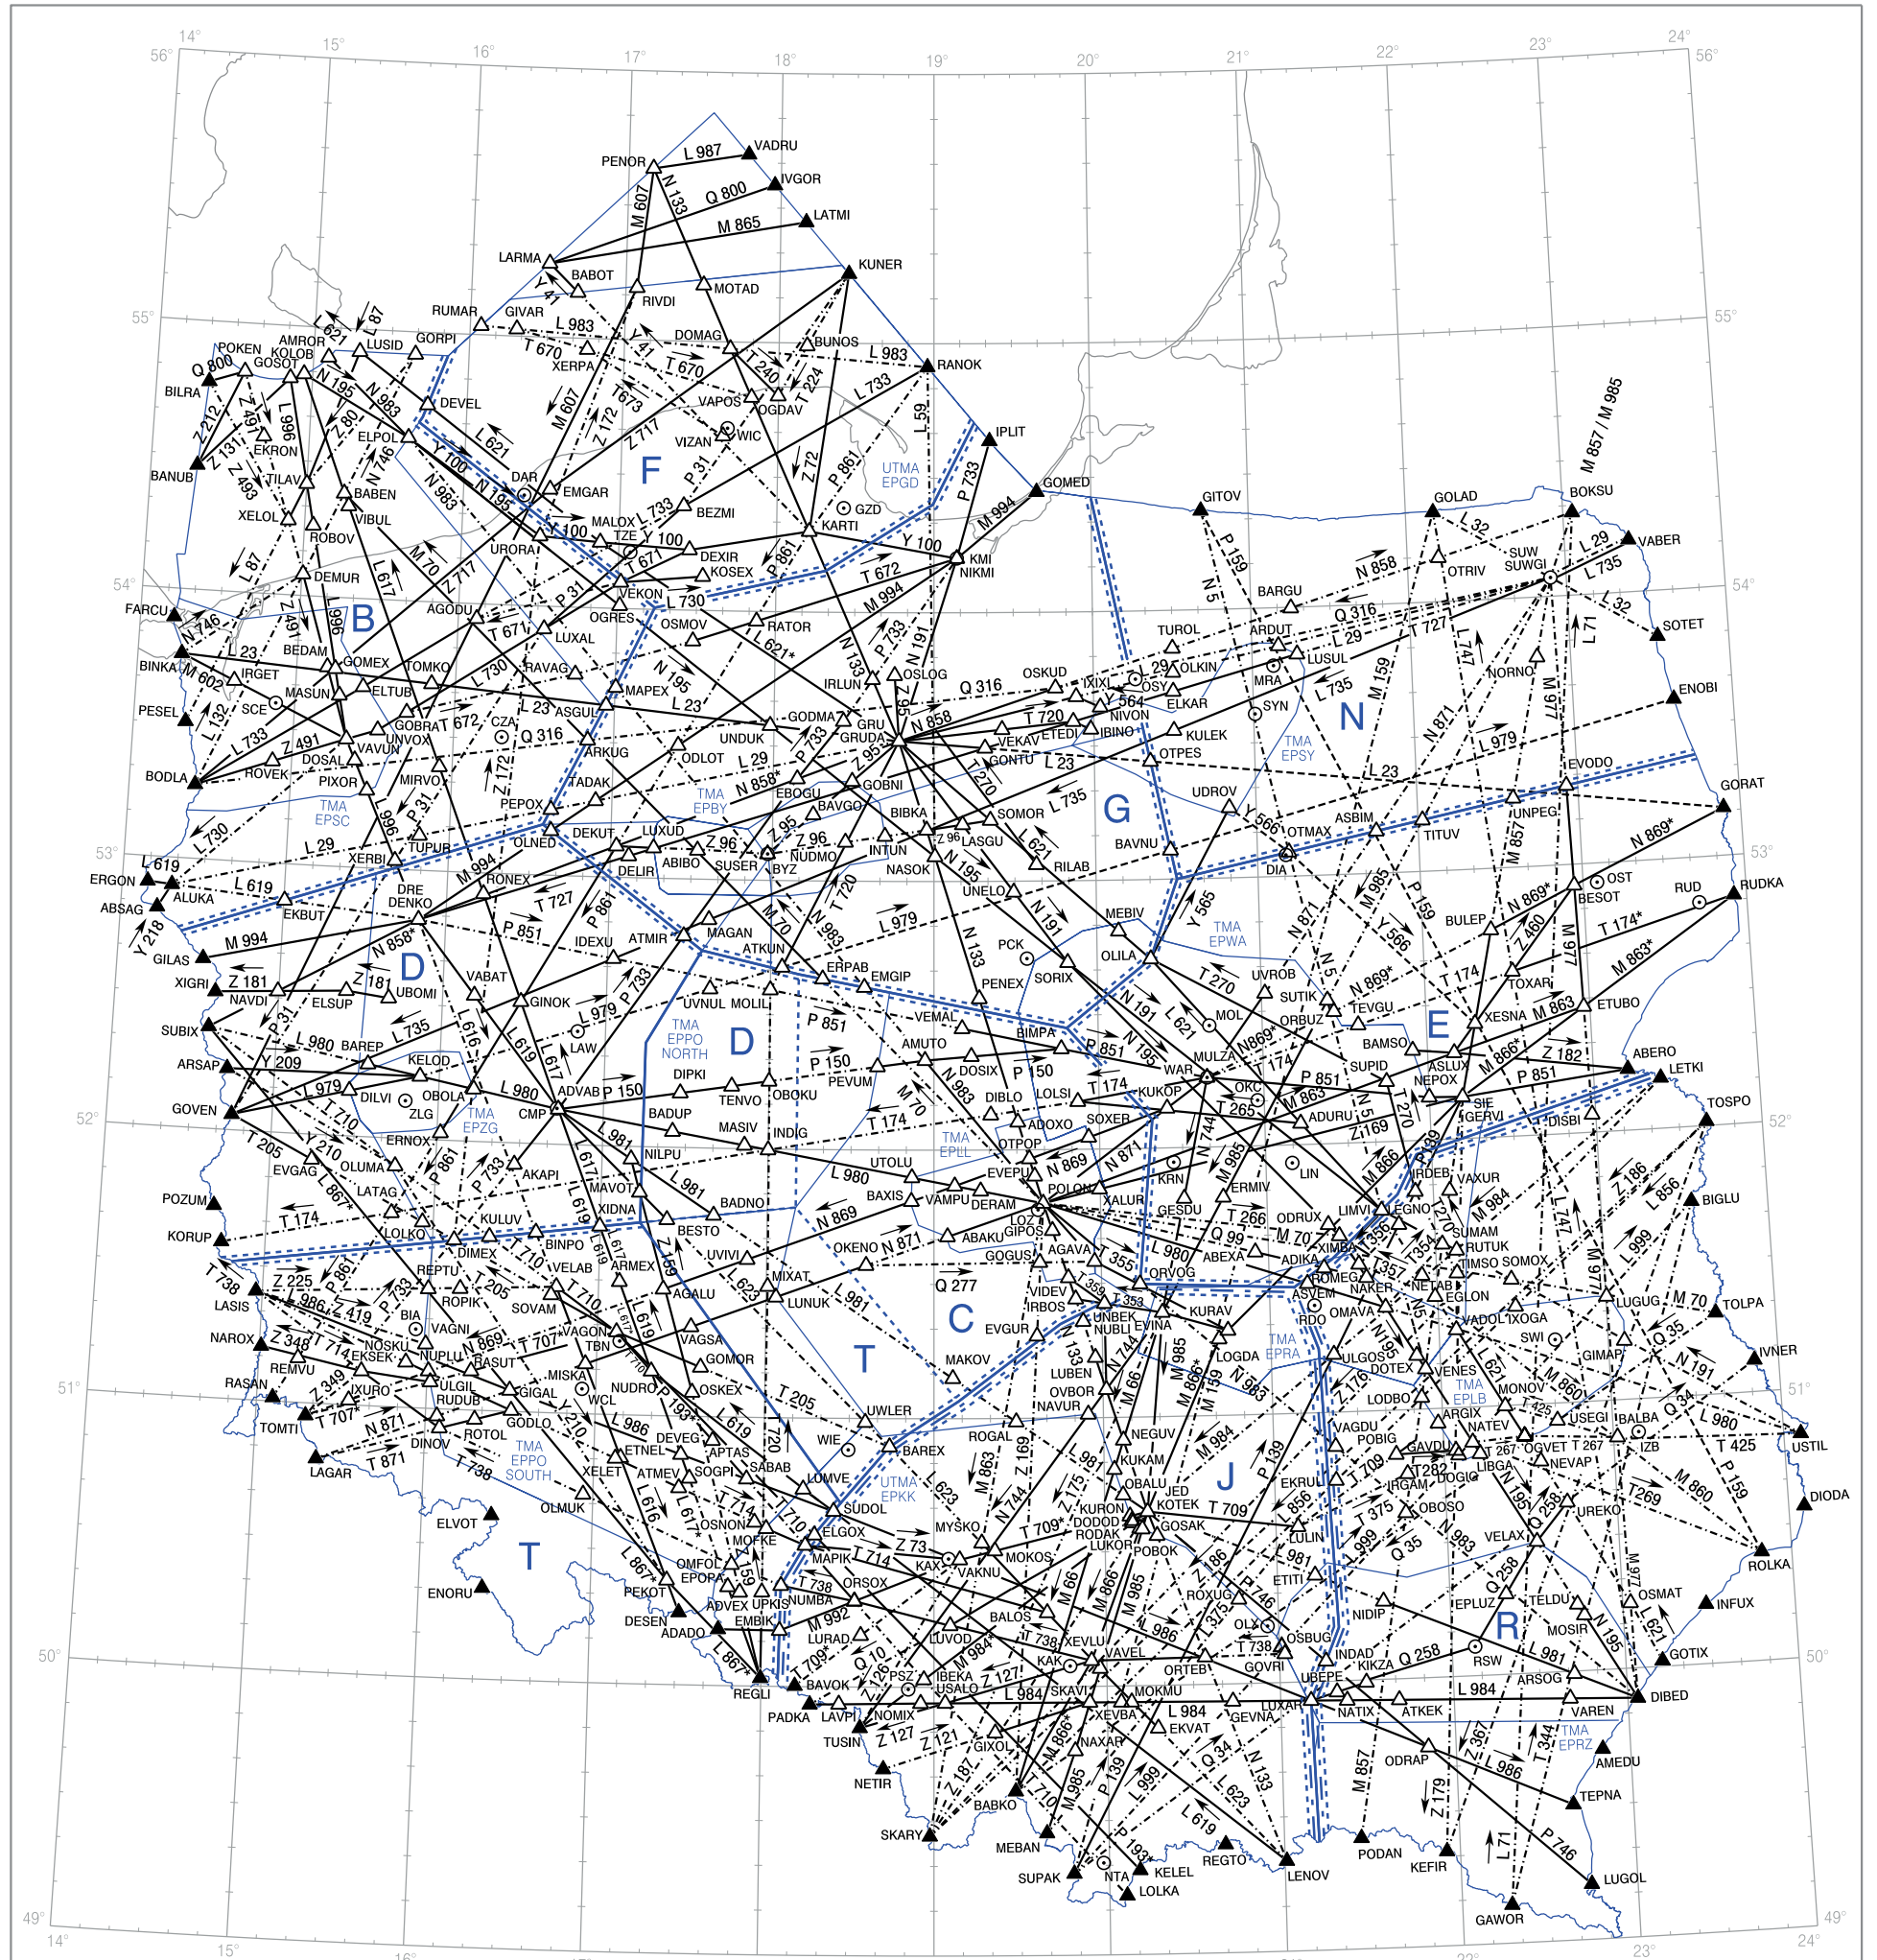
14° 15° 16° 17° 18° 19° 20° 21° 22° 23° 24°
56° 56°
55° 55°
54° 54°
53° 53°
52° 52°
51° 51°
50° 50°
49° 49°

PENOR L 987 VADRU
N 133 M 607 Q 800 IVGOR
M 865 LATMI
LARMA BABOT KUNER
RIVDI MOTAD
RUMAR GIVAR L 983
DOMAG BUNOS L 983 RANOK
L 621 L 87 LUSID GORPI
POKEN AMROR KOLOB GOSOT Q 800 BILRA
T 670 XERPA T 670 T 240 T 224 L 733
DEVEL VAPOS OGDAV
L 59 IPLIT
M 607 Z 172 T 673 Z 717 VIZAN WIC
L 996 ELPOL EKRON Z 212 Z 131 Z 491
N 195 N 983 L 621 Y 100
F
UTMA EPGD
P 31 Z 72 P 861 P 733
BANUB TILAV N 746 Z 493 XELOL BABEN DAR EMGAR
GOMED M 994
GITOV GOLAD BOKSU M 857 / M 985
VIBUL MALOX L 733 BEZMI GZD
ROBOV N 983 UROR Y 100 TZE Y 100 KARTI Y 100
DEXIR P 861 KMI NIKMI VABER
L 32 L 29 SUW SUWGI L 735 OTRIV
L 87 DEMUR M 70 L 617 Z 717 T 671 KOSEX T 672
FARCU AGODU B Z 491 P 31 VEKON L 730 M 994
P 159 N 5 BARGU N 858
Q 316 L 32 SOTET
OGRES OSMOV RATOR
L 23 LUXAL N 746 BEDAM T 671 L 621* P 733 N 191
BINKA M 602 IRGET GOMEX TOMKO RAVAG N 133 TUROL ARDUT L 29 T 727 L 71 L 747
OLKIN MRA LUSUL
PESEL SCE MASUN ELTUB L 730 MAPEX N 195 IRLUN OSLOG OSKUD IXIL L 29 OSY Q 316 ELKAR
N 159 NORNO ENOBI
L 132 GOBRAT T 672 CZA L 23 ASGUL L 23 GODMA GRU N 858
NIVON T 720 SYN L 735 N
L 733 Z 491 UNVOX Q 316 UNDUK GRUDA Y 564 IBINO ETEDI VEKAV KULEK M 977 N 871
BODLA ROVEK DOSAL VAVUN ARKUG ODLOT L 29 OTPES GONTU L 23 TMA EPSY L 979
PIXOR MIRVO Z 172 TADAK N 858* Z 95 L 23 EVODO
GORAT
TMA EPSC PEPOX TMA EPBY EBOGU GOBNI T 720
UDROV UNPEG ASBIM
L 730 BAVGO BIBKA SOMOR L 735 G M 857 TITUV
Y 566 OTMAX
L 996 P 31 DEKUT LUXUD Z 96 Z 95 Z 96
L 29 OLNED LASGU
INTUN NUDMO
N 869*
L 619 TUPUR
XERBI N 994 ABIBO SUSER BYZ
NASOK N 195 L 621 BAVNU DIA
ERGON RONEX DELIR RILAB
ALUKA L 619 DRE DENKO T 727 P 861 T 720 UNELO M 985 P 159 OST
RUDKA RUD
ABSAG EKBUT N 191 N 871 Y 565 BULEP N 869* BESOT
Y 218 N 858* P 851 IDEXU ATMIR MAGAN N 983 L 979 N 133 MEBIV TMA EPWA
Z 460 T 174* M 977
GILAS M 994 ATKUN PCK OLILA
Y 566
XIGRI Z 181 D ELSUP Z 181 UBOMI ERPAB EMGIP SORIX
T 270 UVROB N 869* T 174 TOXAR M 863*
NAVDI VABAT L 733 SUTIK
PENEX N 5
SUBIX GINOK UVNUL MOLIL VEMAL TEVGU ORBUZ XESNA M 863 ETUBO
L 979 P 851 E
L 735 L 616 L 619 LAW TMA EPPO NORTH D
L 980 BAREP L 617 N 191 L 621 MOL
BIMPA N869* BAMSO
ARSAP KELOD Y 209 P 150 AMUTO P 851 N 195 MULZA
Z 182 ABERO
DIPKI DOSIX P 150 WAR T 174 ASLUX SUPID M 866*
L 979 DILVI OBOLA ADVAB P 150 PEVUM N 983 T 174 NEPOX P 851 LETKI
GOVEN L 980 ZLG TENVO OBOKU M 70 KUKOP OKC M 863 P 851 SIE
CMP BADUP LOLSI SOXER DIBLO T 265 N 5 ADURU GERVI
TOSPO
T 710 TMA EPZG T 174 ADOXO T 270 DISBI
L 981 MASIV INDIG TMA EPLL
ERNOX Z 169
T 205 Y 210 P 861 NILPU N 744 M 985 LIN
OLUMA AKAPI L 980 UTOLU OTPOP N 869 N 871 P 159 IRDEB VAXUR
EVGAG P 733 EVEPU KRN ERMIV N 866 Z 186 BIGLU
LATAG L 617 MAVOT L 981 BAXIS POLON XALUR
POZUM L 867* L 619 BADNO VAMPU DERAM T 266 M 984 L 856
T 174 XIDNA GESDU ODRUX LIMVI LEGNO
LOZ
BESTO N 869 ABAKU GIPOS L 980 Q 99 M 70 SUMAM
KORUP LOLKO L 617 KULUV L 619 UVIVI
OKENO N 871 AGAVA ABEXA XIMBA RUTUK
DIMEX BINPO Z 166 GOGUS T 354 L 999 TIMSO SOMOX
T 738 Z 225 REPTU Y 710 ARMEX L 623 MIXAT T 355 ADIKA T 357
VELAB ORVOG ROMEG
T 205 Q 277 NAKER NETAB
LASIS Z 419 P 733 ROPIK SOVAM LUNUK L 981 VIDEV T 359 EGLON LUGUG M 70 TOLPA
L 986 AGALU IRBOS T 353 ASVEM
BIA T 710 KURAV L 747 VADOL IXOGA
VAGNI VAGON L 619 VAGSA UNBEK NUBLI C OMAVA L 621 N 977
NAROX NOSKU Z 348 T 714 N 869 T 707 TBN L 617* GOMOR EVGUR EVINA SWI
NUPLU EKSEK RASUT N 744 RDO TMA EPRA DOTEX Q 35 GIMAP IVNER
REMVU MISKA T MAKOV LOGDA M 985 ULGOS
N 191
RASAN Z 349 UGLIL GIGAL WCL NUDRO P 193* OSKEX
Z 176 VENES TMA EPLB
IXURO Y 210 LUBEN N 983 LODBO MONOV M 866* L 980 Q 34
TOMTI T 707* RUDUB GODLO T 205 UWLER OVBOR NAVUR
ARGIX T 425 USEGI BALBA
N 871 L 986 L 619 N 139 VAGDU NATEV USTIL
DINOV ROTOL TMA EPPO SOUTH DEVEG WIE ROGAL NEGUV POBIG T 267 OGVET T 267 IZB
LAGAR T 871 ETNEL APTAS T 720 BAREX L 981 GAVDU T 425
T 738 XELET ATMEV SOGPI SABAB M 863 Z 169 KUKAM P 139 IRGAM DOGIQ
J M 984 LIBGA NEVAP
LUMVE UTMA EPKK T 282 T 269 P 159 DIODA
OLMUK SUDOL L 623 OBALU JED EKRUL T 709 M 860
ELVOT L 616 T 714 N 744 L 175 KOTEK T 709 L 856 Q 258 UREKO
T OSNON MYSKO KURON DODOD GOSAK OBOSO T 375
L 617* M 985 L 710 ELGOX T 709* RODAK CULIN N 983
MOFKE
LUKOR L 999 POBOK VELAX
L 867* OMFOL Z 73 KAX MOKOS Q 35 ROLKA
MAPIK T 714 VAKNU L 981
ENORU EPORA ORSOX M 66 Z 186 ETITI Q 258
PEKOT T 738 L 159 ADVEX UPKIS NUMBA M 866 M 985 ROXUG P 746 OSMAT
DESEN EMBIK BALOS NIDIP EPLUZ TELDU INFUX
ADADO M 992 LUVOD T 738 XEVLU L 986 L 375 OLX T 738 OSBUG R MOSIR N 195 L 621
LURAD M 984 GOVRI
VAVEL INDAD L 981 GOTIX
L 867* T 709* Q 10 PSZ IBEKA Z 127! KAK ORTEB KIKZA Q 258 RSW
REGLI BAVOK USALO L 984 SKAVI MOKMU UBEPE ARSOG L 984 DIBED
PADKA LAVPI NOMIX L 984 NATIX ATKEK VAREN
TUSIN Z 127 Z 121 XEVBA EKVAT GEVNA LUXAR
GIXOL M 866* NAXAR Q 34 TMA EPRZ L 986 Z 367 T 344
NETIR M 985 L 999 N 133 L 623 ODRAP M 857
Z 187 P 139 AMEDU
BABKO L 710 L 619 Z 179
TEPNA
SKARY MEBAN P 193* REGTO LENOV PODAN KEFIR L 71 P 746
SUPAK NTA KELEL
LOLKA LUGOL
GAWOR